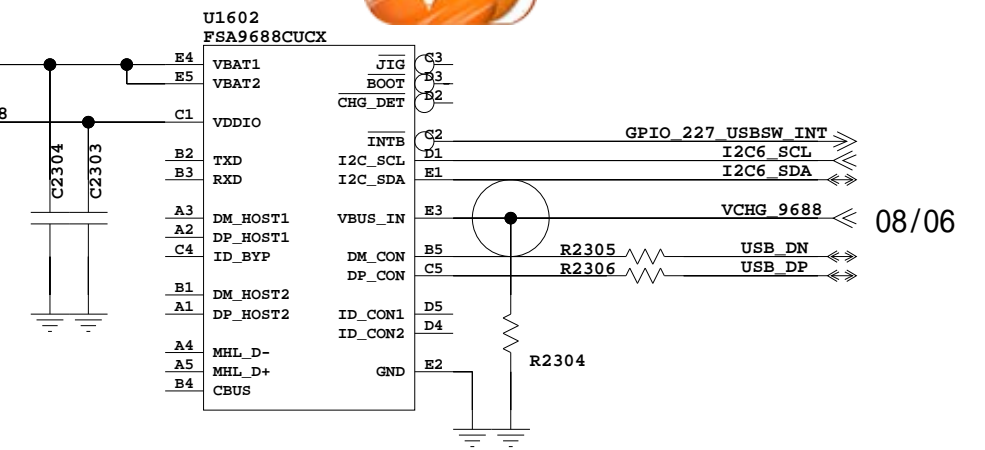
U1602
FSA9688CUCX

E4 VBAT1
E5 VBAT2
8
C1 VDDIO
C2304
C2303
B2 TXD
B3 RXD
A3 DM_HOST1
A2 DP_HOST1
C4 ID_BYP
B1 DM_HOST2
A1 DP_HOST2
A4 MHL_D-
A5 MHL_D+
B4 CBUS

$\overline{JIG}$ C3
$\overline{BOOT}$ D3
$\overline{CHG\_DET}$ D2
$\overline{INTB}$ C2
I2C_SCL D1
I2C_SDA E1
VBUS_IN E3
DM_CON B5
DP_CON C5
ID_CON1 D5
ID_CON2 D4
GND E2

GPIO_227_USBSW_INT
I2C6_SCL
I2C6_SDA
VCHG_9688
08/06
R2305
R2306
USB_DN
USB_DP
R2304